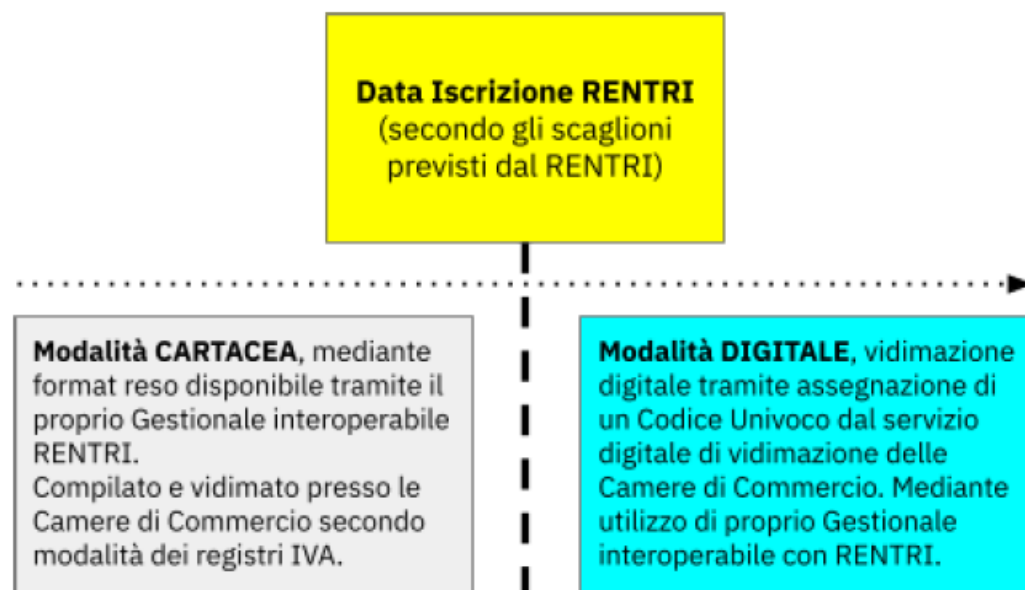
Data Iscrizione RENTRI
(secondo gli scaglioni previsti dal RENTRI)

Modalità CARTACEA, mediante format reso disponibile tramite il proprio Gestionale interoperabile RENTRI.
Compilato e vidimato presso le Camere di Commercio secondo modalità dei registri IVA.

Modalità DIGITALE, vidimazione digitale tramite assegnazione di un Codice Univoco dal servizio digitale di vidimazione delle Camere di Commercio. Mediante utilizzo di proprio Gestionale interoperabile con RENTRI.